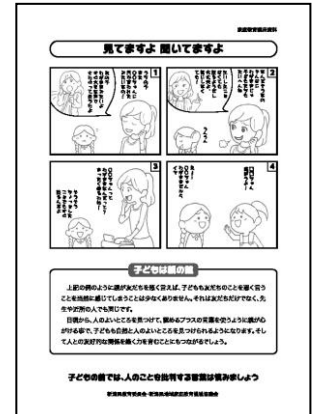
家庭教育啓発資料

見てますよ 聞いてますよ

1

2

3

4

子どもは親の鏡

上記の例のように親が友だちを悪く言えば、子どもも友だちのことを悪く言うことを当然と思ってしまうことは少なくありません。それは友だちだけでなく、先生や近所の人でも同じです。
日頃から、人のよいところを見つけて、積極的にプラスの言葉を使うように心がける事で、子どもも自然と人のよいところを見つけられるようになります。そして人との良好な関係を築く力を育むことにもつながるでしょう。

子どもの前では、人のことを批判する言葉は慎みましょう

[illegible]